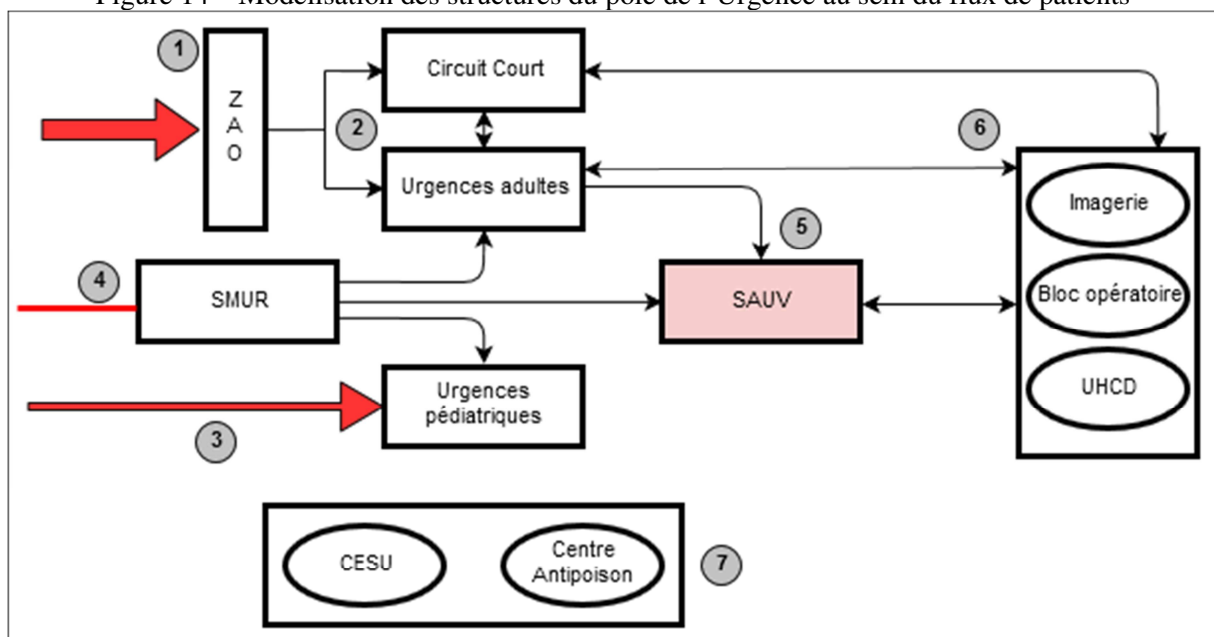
Figure 14 – Modélisation des structures du pôle de l'Urgence au sein du flux de patients

1
Z
A
O

Circuit Court

2

Urgences adultes

6

Imagerie

Bloc opératoire

UHCD

5

4

SMUR

SAUV

Urgences pédiatriques

3

CESU

Centre Antipoison

7